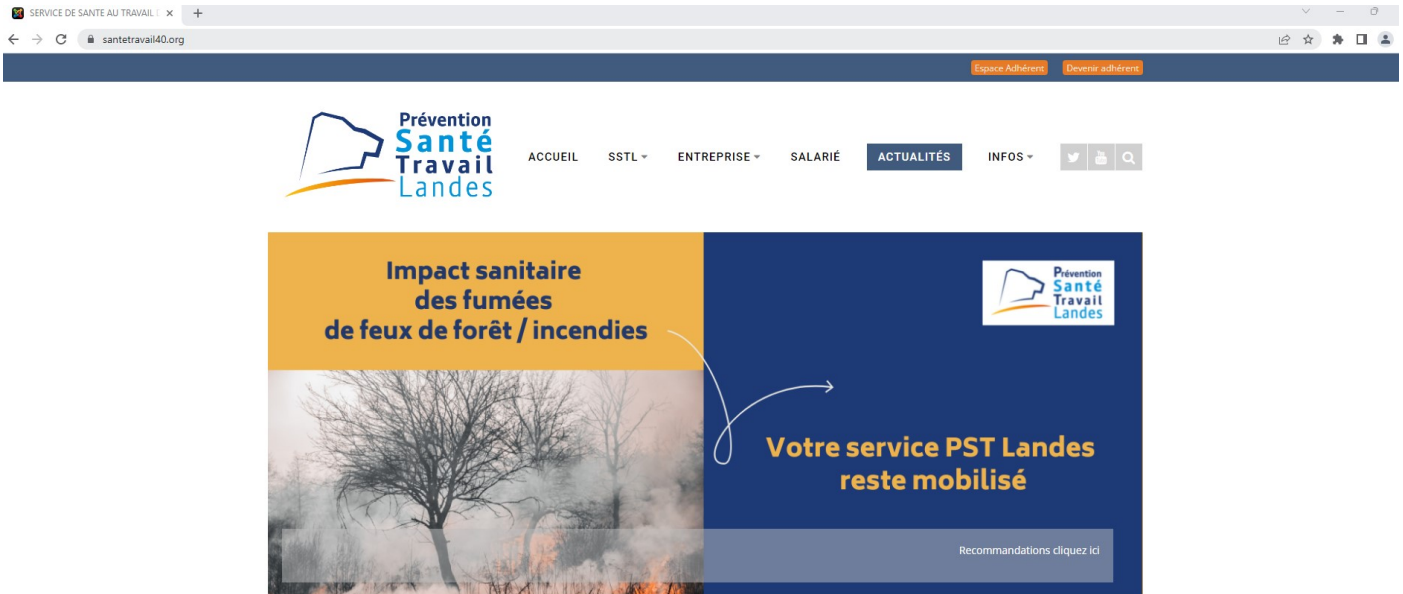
SERVICE DE SANTE AU TRAVAIL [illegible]

santetravail40.org

Espace Adhérent Devenir adhérent

Prévention Santé Travail Landes

ACCUEIL SSTL ENTREPRISE SALARIÉ ACTUALITÉS INFOS

Impact sanitaire des fumées de feux de forêt / incendies

Prévention Santé Travail Landes

Votre service PST Landes reste mobilisé

Recommandations cliquez ici